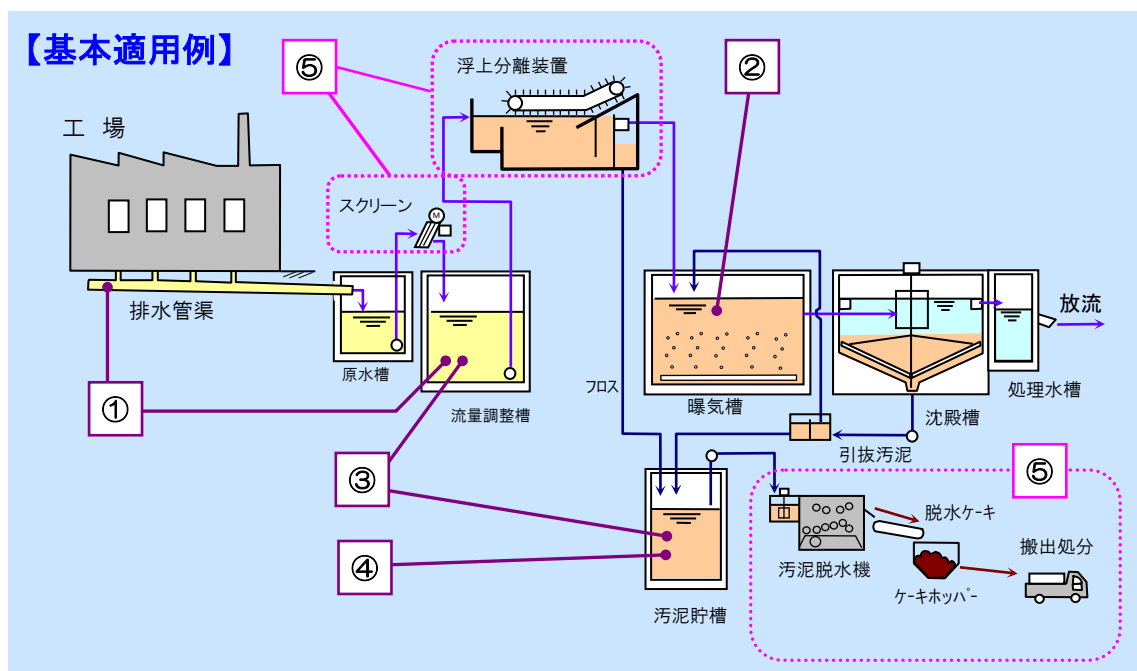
【基本適用例】

⑤

浮上分離装置

②

工　場

スクリーン

M

排水管渠

原水槽

流量調整槽

フロス

曝気槽

沈殿槽

処理水槽

放流

①

引抜汚泥

③

⑤

脱水ケーキ

搬出処分

④

汚泥脱水機

ケーキホッパ-

汚泥貯槽